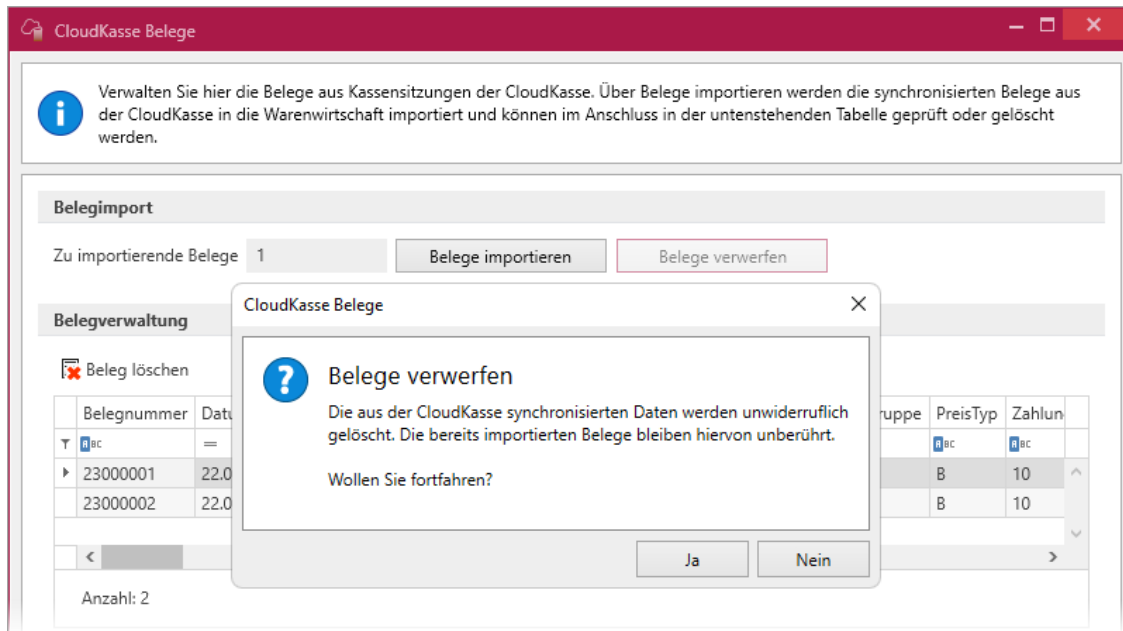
CloudKasse Belege

Verwalten Sie hier die Belege aus Kassensitzungen der CloudKasse. Über Belege importieren werden die synchronisierten Belege aus der CloudKasse in die Warenwirtschaft importiert und können im Anschluss in der untenstehenden Tabelle geprüft oder gelöscht werden.

Belegimport

Zu importierende Belege 1 Belege importieren Belege verwerfen

Belegverwaltung

Beleg löschen

| Belegnummer | Datu | ruppe | PreisTyp | Zahlun |
|---|---|---|---|---|
| ABC | = | | ABC | ABC |
| 23000001 | 22.0 | | B | 10 |
| 23000002 | 22.0 | | B | 10 |

Anzahl: 2

CloudKasse Belege

Belege verwerfen

Die aus der CloudKasse synchronisierten Daten werden unwiderruflich gelöscht. Die bereits importierten Belege bleiben hiervon unberührt.

Wollen Sie fortfahren?

Ja Nein